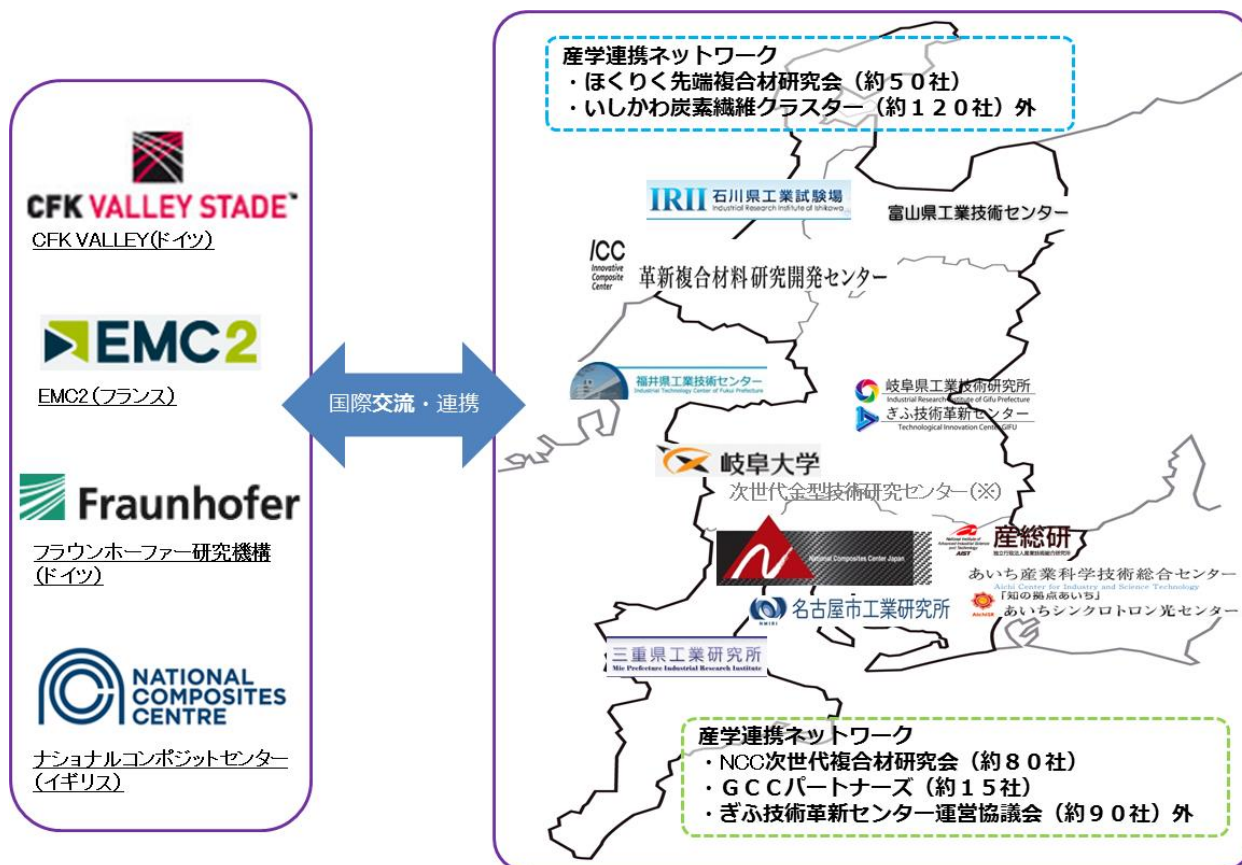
CFK VALLEY STADE™
CFK VALLEY(ドイツ)

EMC2
EMC2（フランス）

Fraunhofer
フラウンホーファー研究機構（ドイツ）

NATIONAL COMPOSITES CENTRE
ナショナルコンポジットセンター（イギリス）

国際交流・連携

産学連携ネットワーク
・ほくりく先端複合材研究会（約５０社）
・いしかわ炭素繊維クラスター（約１２０社）外

IRII 石川県工業試験場
Industrial Research Institute of Ishikawa

富山県工業技術センター

ICC
Innovative Composite Center
革新複合材料研究開発センター

福井県工業技術センター
Industrial Technology Center of Fukui Prefecture

岐阜県工業技術研究所
Industrial Research Institute of Gifu Prefecture
ぎふ技術革新センター
Technological Innovation Center GIFU

岐阜大学
次世代金型技術研究センター（※）

National Composites Center Japan

産総研
National Institute of Advanced Industrial Science and Technology
AIST

あいち産業科学技術総合センター
Aichi Center for Industry and Science Technology

「知の拠点あいち」
あいちシンクロトロン光センター

名古屋市工業研究所
NMIRI

三重県工業研究所
Mie Prefecture Industrial Research Institute

産学連携ネットワーク
・NCC次世代複合材研究会（約８０社）
・ＧＣＣパートナーズ（約１５社）
・ぎふ技術革新センター運営協議会（約９０社）外